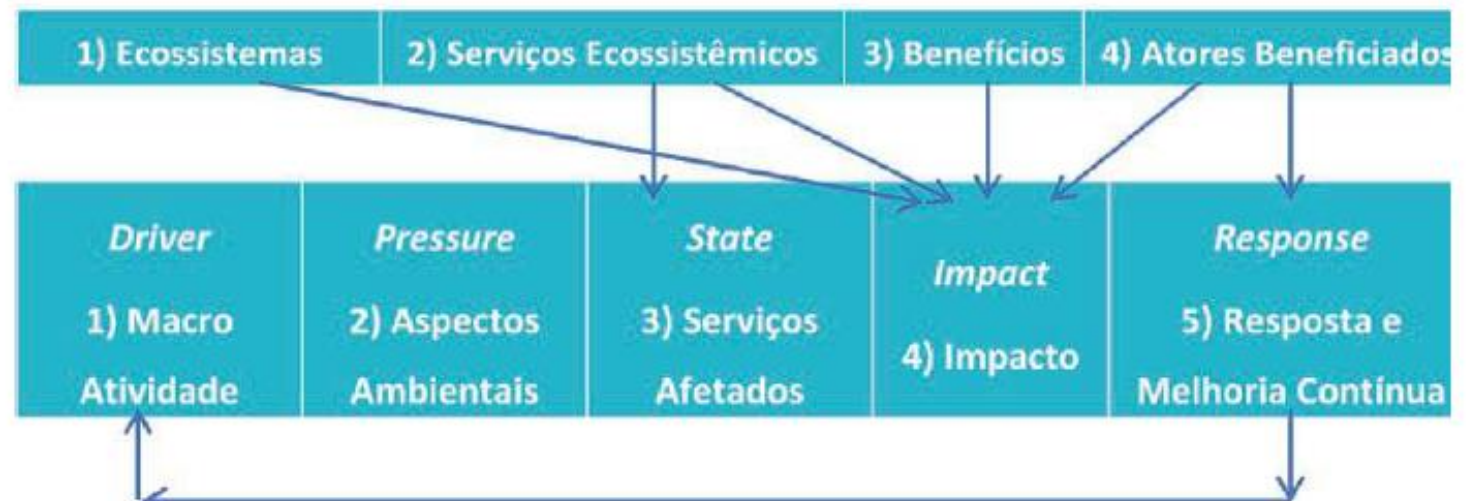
1) Ecossistemas

2) Serviços Ecossistêmicos

3) Benefícios

4) Atores Beneficiados

*Driver*
1) Macro Atividade

*Pressure*
2) Aspectos Ambientais

*State*
3) Serviços Afetados

*Impact*
4) Impacto

*Response*
5) Resposta e Melhoria Contínua